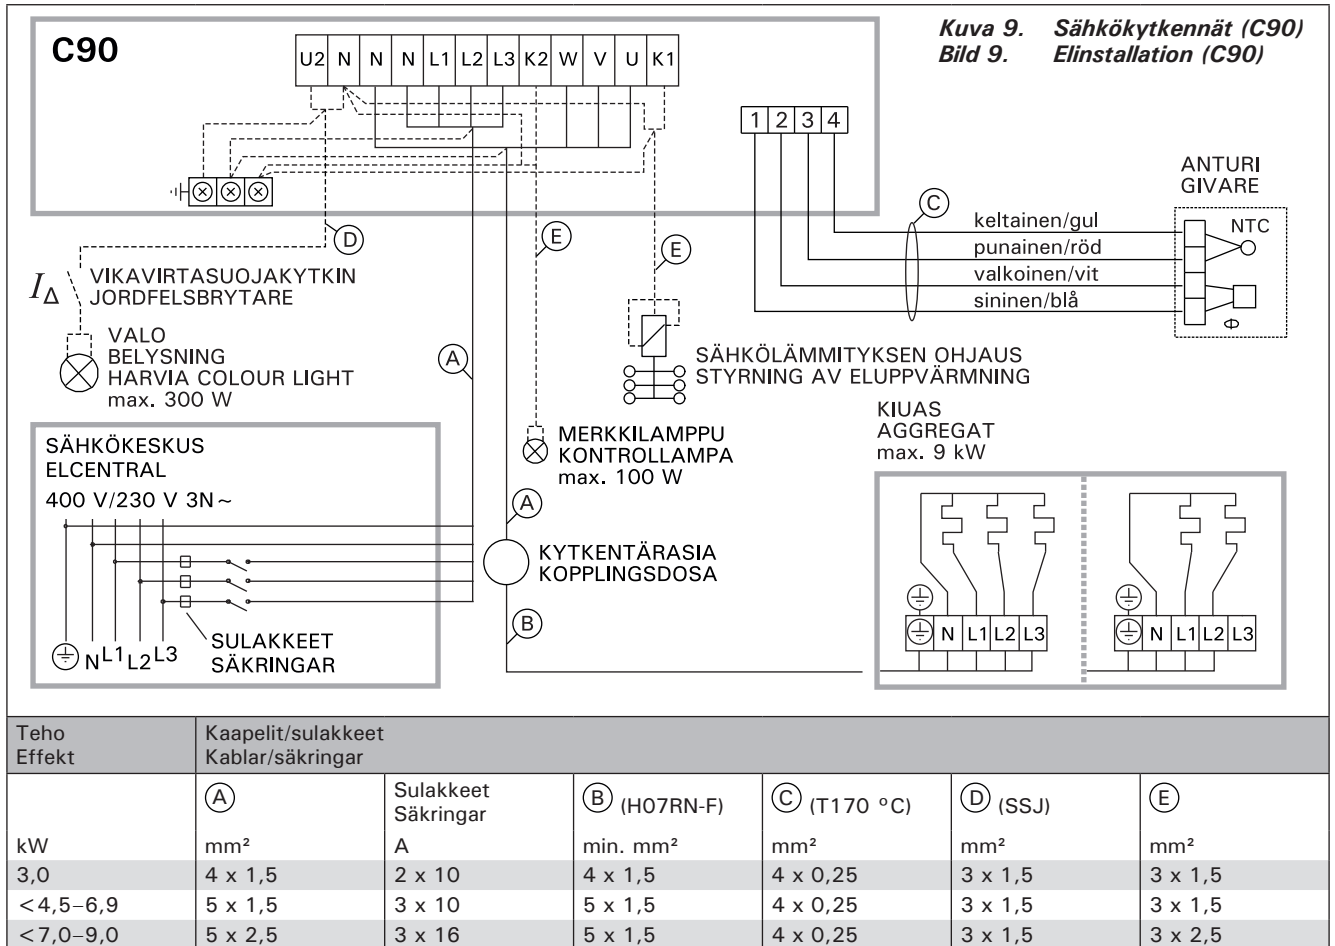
C90

U2 N N N L1 L2 L3 K2 W V U K1

Kuva 9. Sähkökytkennät (C90)
Bild 9. Elinstallation (C90)

1 2 3 4

ANTURI
GIVARE

C

NTC

keltainen/gul
punainen/röd
valkoinen/vit
sininen/blå

D

E

E

$I_\Delta$ VIKAVIRTASUOJAKYTKIN
JORDFELSBRYTARE

VALO
BELYSNING
HARVIA COLOUR LIGHT
max. 300 W

A

SÄHKÖLÄMMITYKSEN OHJAUS
STYRNING AV ELUPPVÄRMNING

KIUAS
AGGREGAT
max. 9 kW

SÄHKÖKESKUS
ELCENTRAL

400 V/230 V 3N~

MERKKILAMPPU
KONTROLLAMPA
max. 100 W

A

KYTKENTÄRASIA
KOPPLINGSDOSA

B

SULAKKEET
SÄKRINGAR

N L1 L2 L3

N L1 L2 L3

N L1 L2 L3

| Teho<br>Effekt | Kaapelit/sulakkeet<br>Kablar/säkringar | | | | | |
|---|---|---|---|---|---|---|
| | A | Sulakkeet<br>Säkringar | B (H07RN-F) | C (T170 °C) | D (SSJ) | E |
| kW | mm² | A | min. mm² | mm² | mm² | mm² |
| 3,0 | 4 x 1,5 | 2 x 10 | 4 x 1,5 | 4 x 0,25 | 3 x 1,5 | 3 x 1,5 |
| <4,5–6,9 | 5 x 1,5 | 3 x 10 | 5 x 1,5 | 4 x 0,25 | 3 x 1,5 | 3 x 1,5 |
| <7,0–9,0 | 5 x 2,5 | 3 x 16 | 5 x 1,5 | 4 x 0,25 | 3 x 1,5 | 3 x 2,5 |